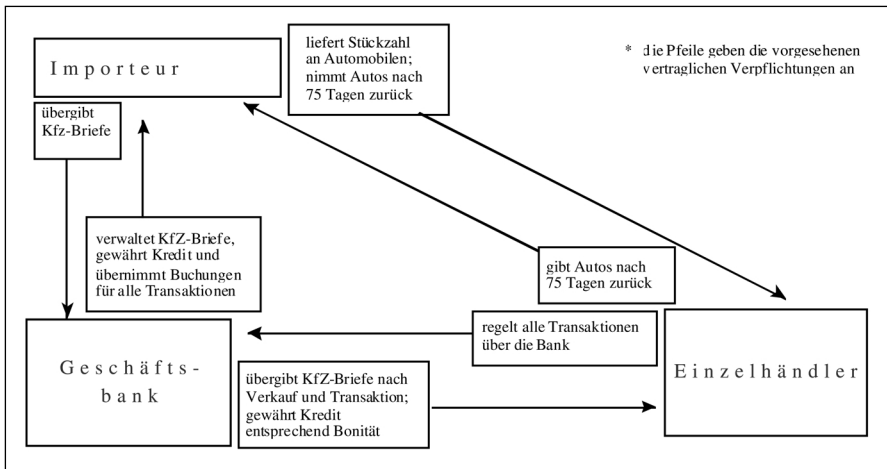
Importeur

liefert Stückzahl an Automobilen; nimmt Autos nach 75 Tagen zurück

* die Pfeile geben die vorgesehenen vertraglichen Verpflichtungen an

übergibt Kfz-Briefe

verwaltet KfZ-Briefe, gewährt Kredit und übernimmt Buchungen für alle Transaktionen

gibt Autos nach 75 Tagen zurück

regelt alle Transaktionen über die Bank

Geschäfts-bank

übergibt KfZ-Briefe nach Verkauf und Transaktion; gewährt Kredit entsprechend Bonität

Einzelhändler